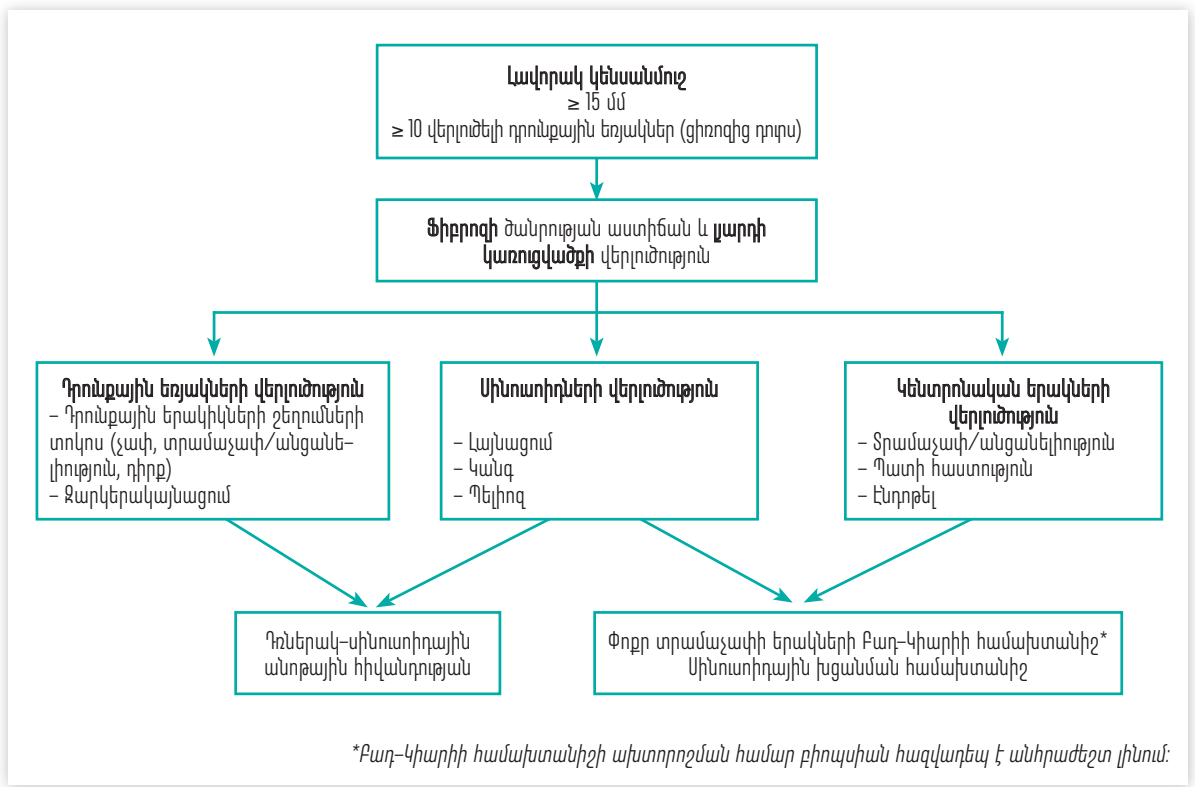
**Լավորակ կենսանմուշ**
≥ 15 մմ
≥ 10 վերլուծելի դռնային եռյակներ (ցիռոզից դուրս)

**Ֆիբրոզի** ծանրության աստիճան և **լյարդի կառուցվածքի** վերլուծություն

**Դռնային եռյակների վերլուծություն**
– Դռնային երակիկների շեղումների տոկոս (չափ, տրամաչափ/անցանելիություն, դիրք)
– Զարկերակայնացում

**Սինուսոիդների վերլուծություն**
– Լայնացում
– Կանգ
– Պելիոզ

**Կենտրոնական երակների վերլուծություն**
– Տրամաչափ/անցանելիություն
– Պատի հաստություն
– Էնդոթել

Դռներակ-սինուսոիդային անոթային հիվանդության

Փոքր տրամաչափի երակների Բադ-Կիարիի համախտանիշ*
Սինուսոիդային խցանման համախտանիշ

*Բադ-Կիարիի համախտանիշի ախտորոշման համար բիոպսիան հազվադեպ է անհրաժեշտ լինում: